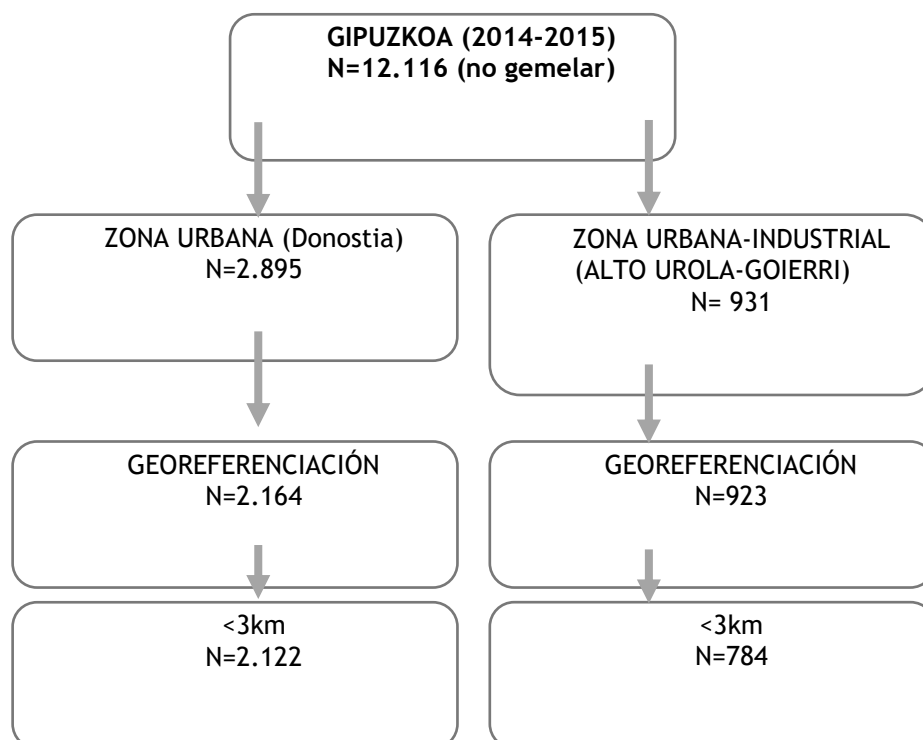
GIPUZKOA (2014-2015)
N=12.116 (no gemelar)

ZONA URBANA (Donostia)
N=2.895

ZONA URBANA-INDUSTRIAL
(ALTO UROLA-GOIERRI)
N= 931

GEOREFERENCIACIÓN
N=2.164

GEOREFERENCIACIÓN
N=923

<3km
N=2.122

<3km
N=784